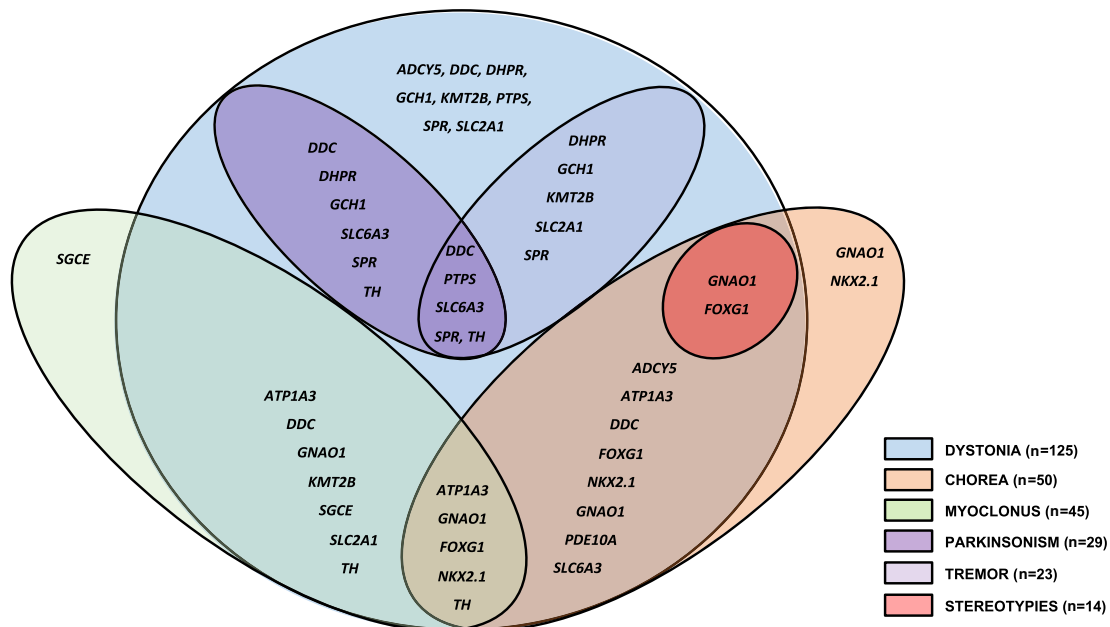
ADCY5, DDC, DHPR, GCH1, KMT2B, PTPS, SPR, SLC2A1

DDC
DHPR
GCH1
SLC6A3
SPR
TH

DHPR
GCH1
KMT2B
SLC2A1
SPR

DDC
PTPS
SLC6A3
SPR, TH

SGCE

GNAO1
NKX2.1

GNAO1
FOXG1

ATP1A3
DDC
GNAO1
KMT2B
SGCE
SLC2A1
TH

ADCY5
ATP1A3
DDC
FOXG1
NKX2.1
GNAO1
PDE10A
SLC6A3

ATP1A3
GNAO1
FOXG1
NKX2.1
TH

DYSTONIA (n=125)
CHOREA (n=50)
MYOCLONUS (n=45)
PARKINSONISM (n=29)
TREMOR (n=23)
STEREOTYPIES (n=14)